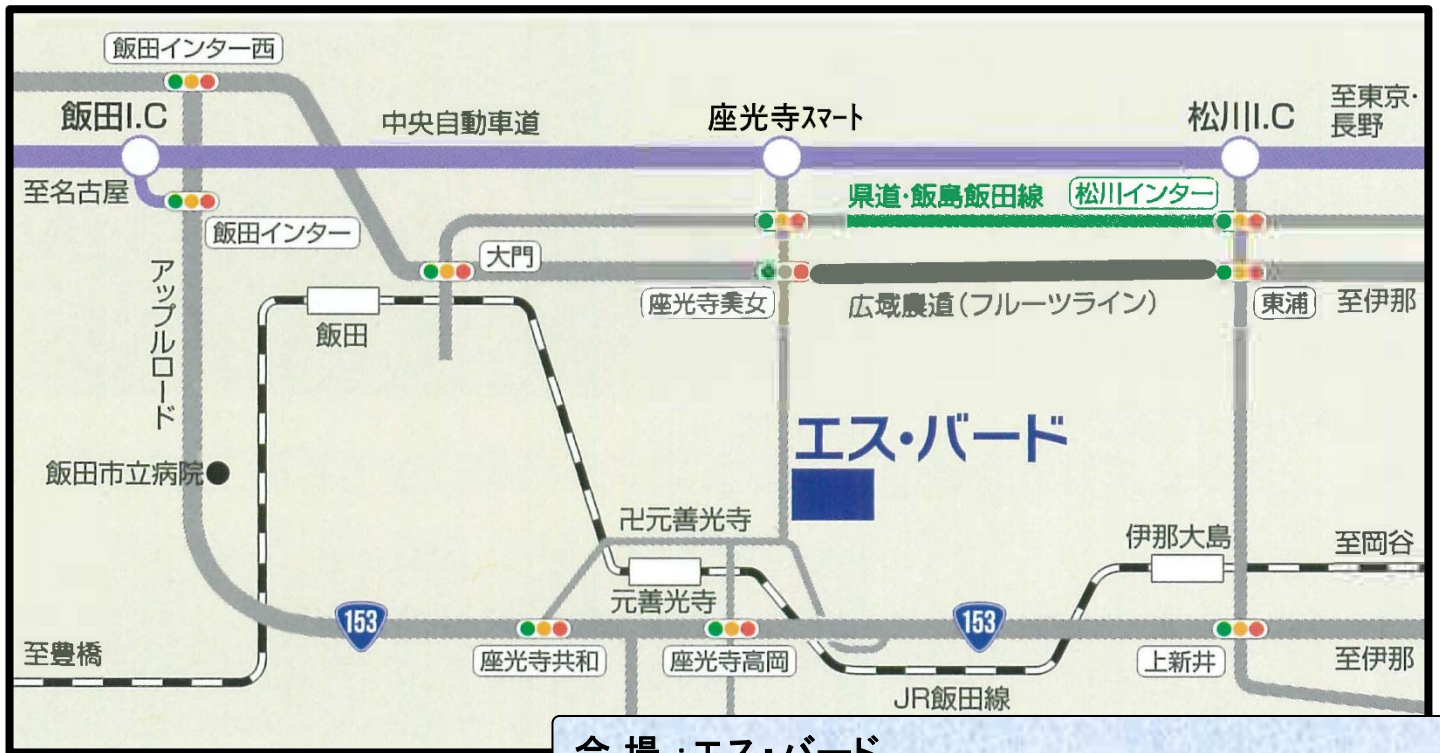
飯田インター西

飯田I.C

中央自動車道

座光寺スマート

松川I.C

至東京・長野

至名古屋

飯田インター

県道・飯島飯田線

松川インター

大門

アップルロード

座光寺美女

広域農道（フルーツライン）

東浦

至伊那

飯田

エス・バード

飯田市立病院

卍元善光寺

伊那大島

至岡谷

元善光寺

153

153

至豊橋

座光寺共和

座光寺高岡

上新井

至伊那

JR飯田線

会 場：エス・バード